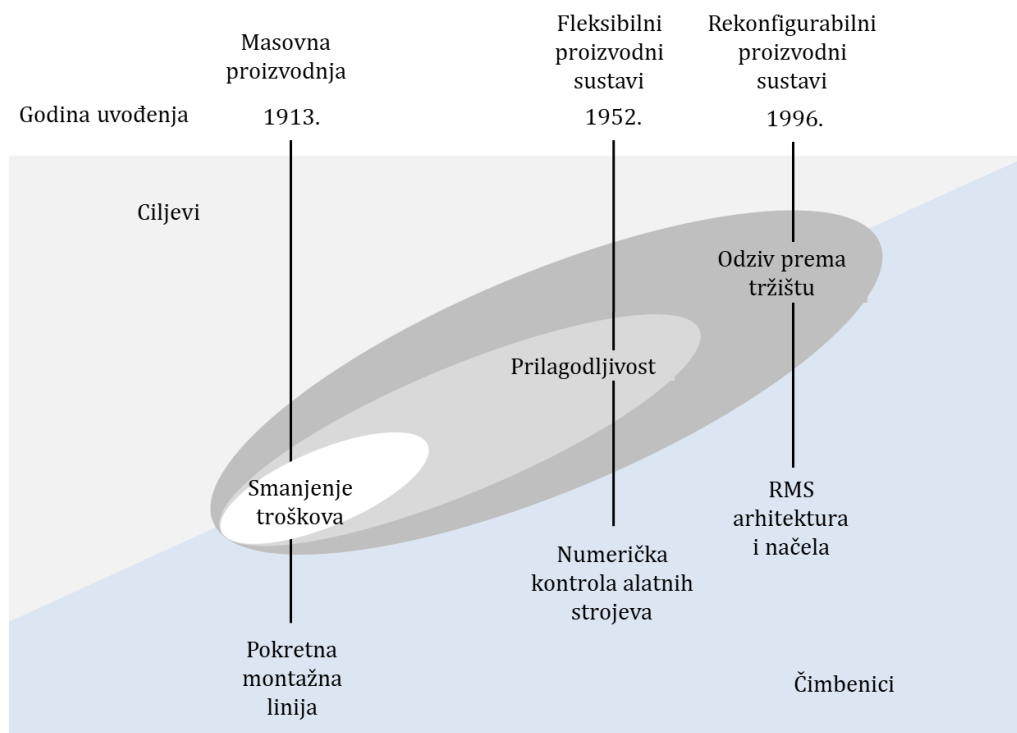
Masovna proizvodnja

Fleksibilni proizvodni sustavi

Rekonfigurabilni proizvodni sustavi

Godina uvođenja

1913.

1952.

1996.

Ciljevi

Odziv prema tržištu

Prilagodljivost

Smanjenje troškova

RMS arhitektura i načela

Numerička kontrola alatnih strojeva

Pokretna montažna linija

Čimbenici